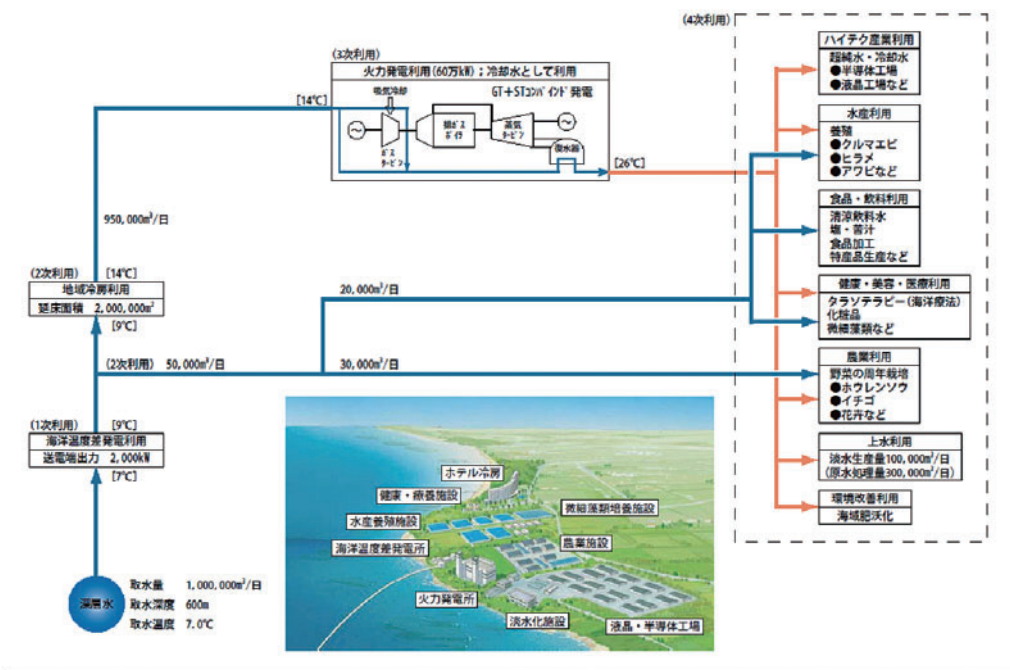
(4次利用)

ハイテク産業利用
超純水・冷却水
●半導体工場
●液晶工場など

水産利用
養殖
●クルマエビ
●ヒラメ
●アワビなど

食品・飲料利用
清涼飲料水
塩・苦汁
食品加工
特産品生産など

健康・美容・医療利用
タラソテラピー(海洋療法)
化粧品
微細藻類など

農業利用
野菜の周年栽培
●ホウレンソウ
●イチゴ
●花卉など

上水利用
淡水生産量100,000$m^3$/日
(原水処理量300,000$m^3$/日)

環境改善利用
海域肥沃化

(3次利用)
火力発電利用(60万kW);冷却水として利用
GT+STコンバインド発電
吸気冷却
ガスタービン
排ガスボイラ
蒸気タービン
復水器
[14℃]
[26℃]

950,000$m^3$/日

(2次利用) [14℃]
地域冷房利用
延床面積 2,000,000$m^2$
[9℃]

20,000$m^3$/日

(2次利用) 50,000$m^3$/日
30,000$m^3$/日

(1次利用) [9℃]
海洋温度差発電利用
送電端出力 2,000kW
[7℃]

深層水
取水量 1,000,000$m^3$/日
取水深度 600m
取水温度 7.0℃

ホテル冷房
健康・療養施設
微細藻類培養施設
水産養殖施設
農業施設
海洋温度差発電所
火力発電所
淡水化施設
液晶・半導体工場